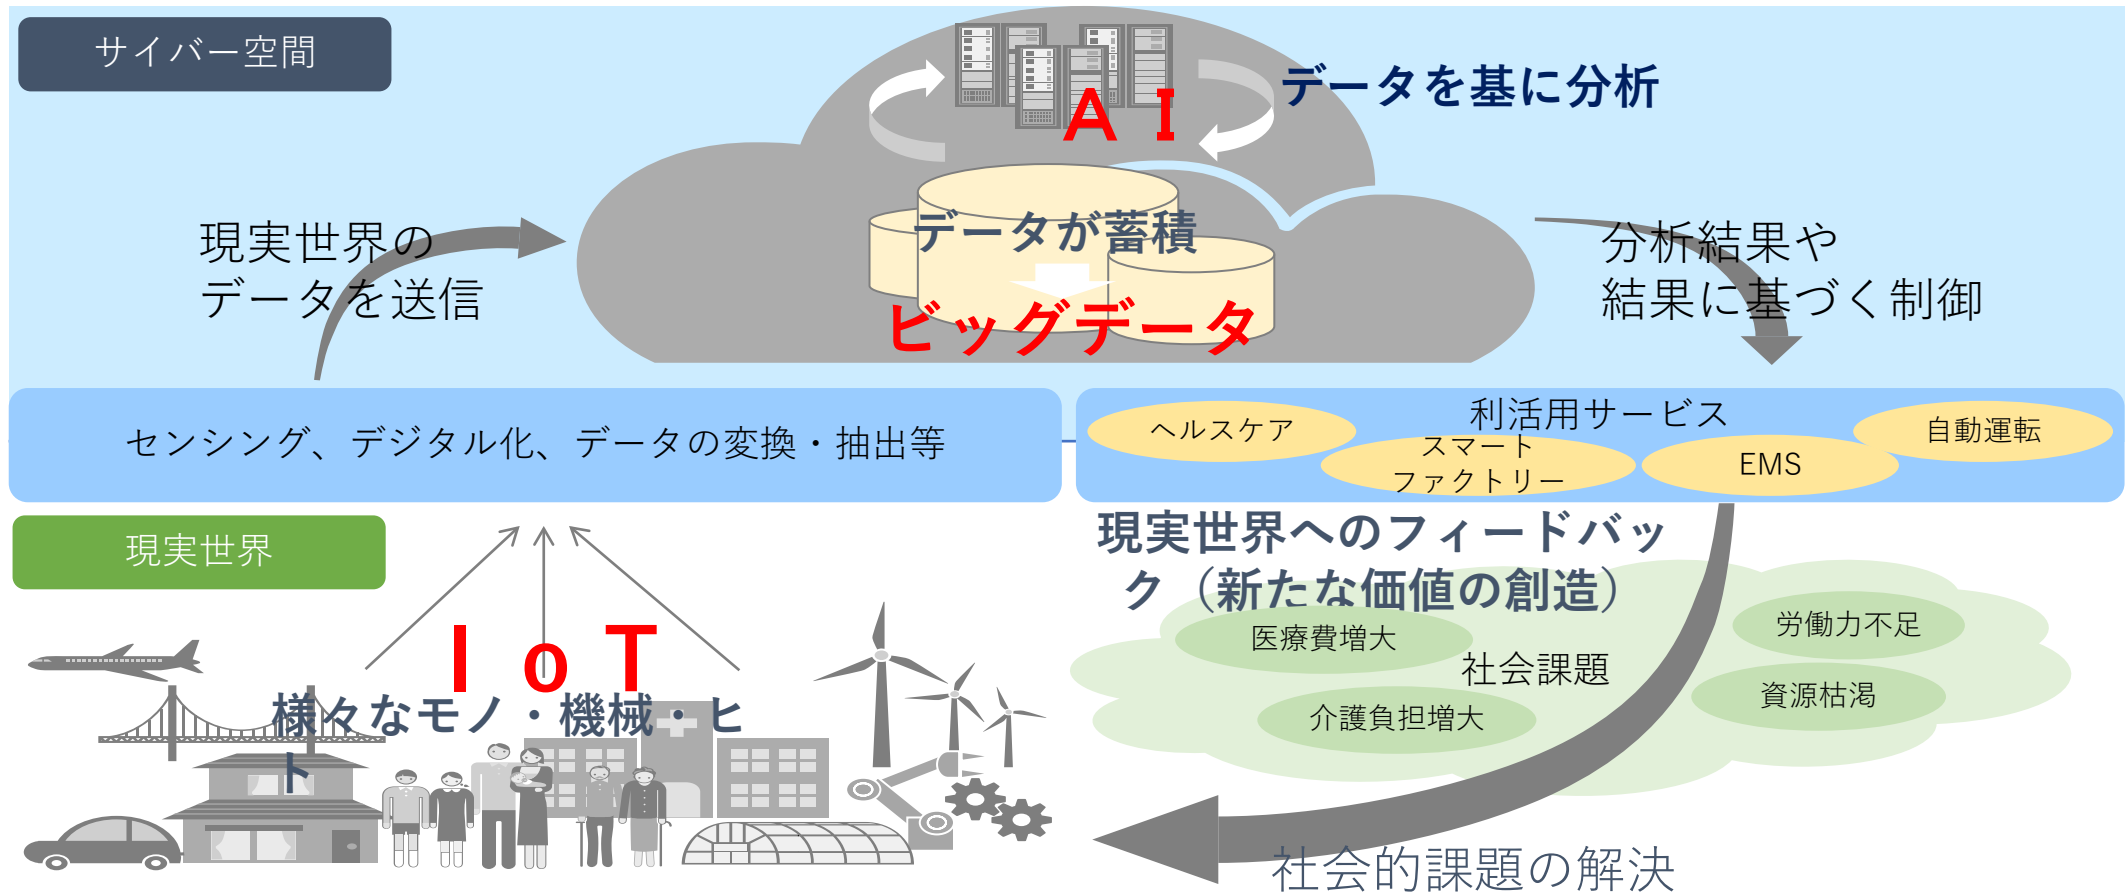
サイバー空間

データを基に分析

ＡＩ

現実世界の
データを送信

データが蓄積

ビッグデータ

分析結果や
結果に基づく制御

センシング、デジタル化、データの変換・抽出等

利活用サービス

ヘルスケア

スマート
ファクトリー

EMS

自動運転

現実世界

現実世界へのフィードバック（新たな価値の創造）

ＩｏＴ

様々なモノ・機械・ヒト

医療費増大

社会課題

労働力不足

介護負担増大

資源枯渇

社会的課題の解決